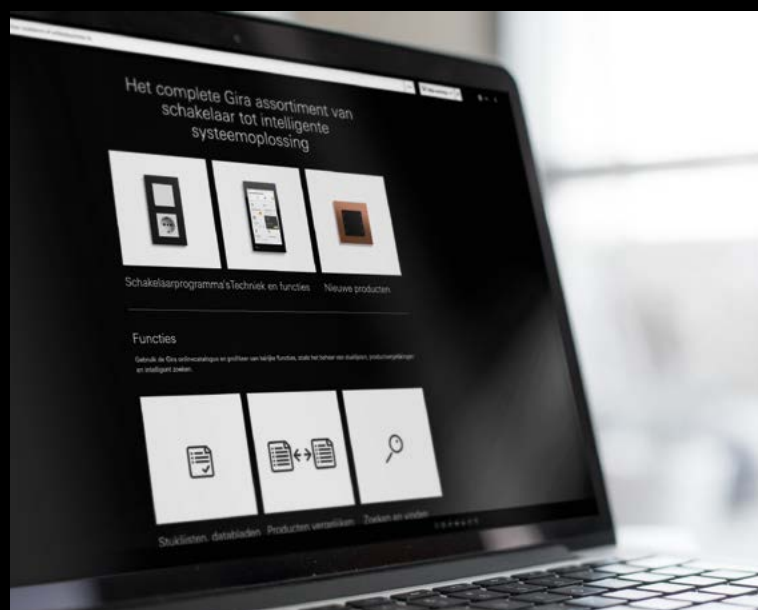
Het complete Gira assortiment van schakelaar tot intelligente systeemoplossing

Schakelaarprogramma's

Techniek en functies

Nieuwe producten

Functies

Gebruik de Gira onlinecatalogus en profiteer van handige functies, zoals het beheer van stuklijsten, productvergelijkingen en intelligent zoeken.

Stuklijsten, databladen

Producten vergelijken

Zoeken en vinden